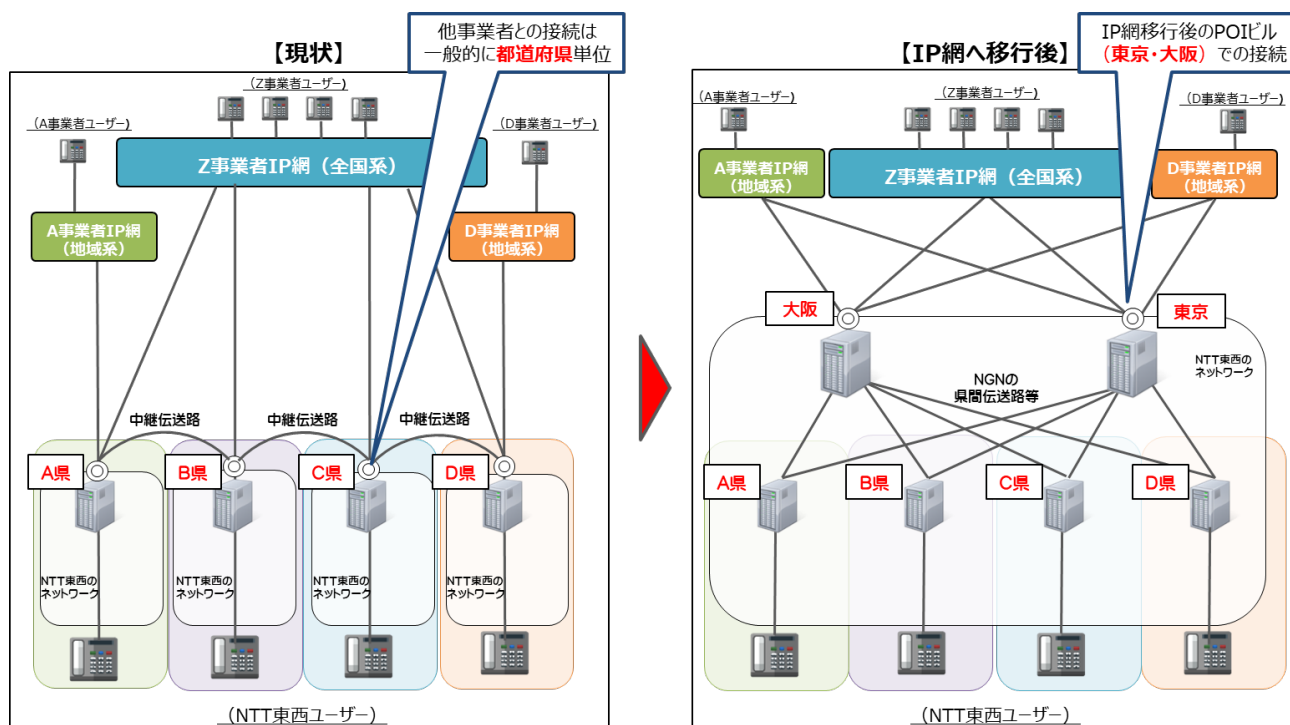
【現状】

他事業者との接続は一般的に都道府県単位

(Z事業者ユーザー)

(A事業者ユーザー)

(D事業者ユーザー)

Z事業者IP網（全国系）

A事業者IP網（地域系）

D事業者IP網（地域系）

中継伝送路

中継伝送路

中継伝送路

A県

B県

C県

D県

NTT東西のネットワーク

NTT東西のネットワーク

NTT東西のネットワーク

NTT東西のネットワーク

(NTT東西ユーザー)

【IP網へ移行後】

IP網移行後のPOIビル（東京・大阪）での接続

(A事業者ユーザー)

(Z事業者ユーザー)

(D事業者ユーザー)

A事業者IP網（地域系）

Z事業者IP網（全国系）

D事業者IP網（地域系）

大阪

東京

NTT東西のネットワーク

NGNの県間伝送路等

A県

B県

C県

D県

(NTT東西ユーザー)